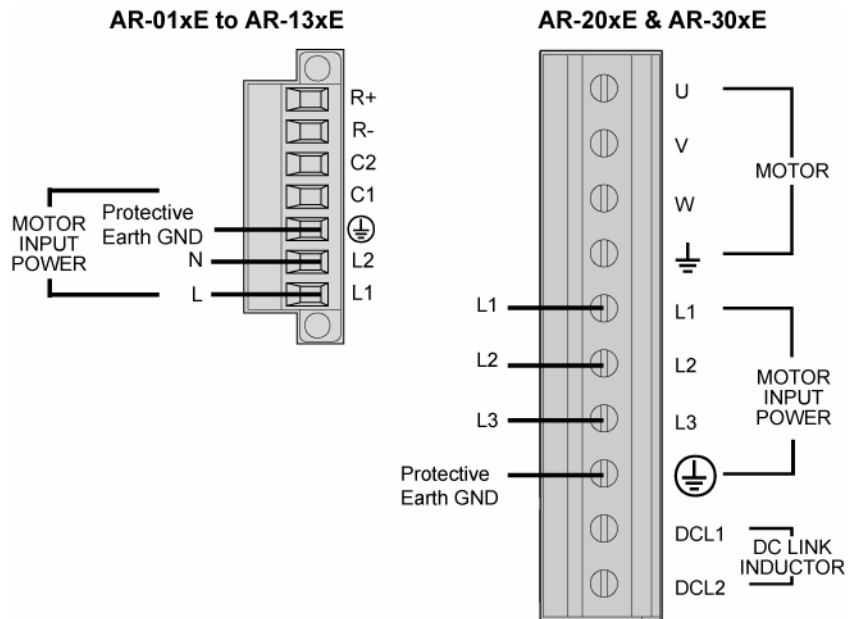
AR-01xE to AR-13xE

R+
R-
C2
C1
L2
L1

MOTOR INPUT POWER
Protective Earth GND
N
L

AR-20xE & AR-30xE

U
V
W
MOTOR

L1
L2
L3
MOTOR INPUT POWER

L1
L2
L3
Protective Earth GND

DCL1
DCL2
DC LINK INDUCTOR